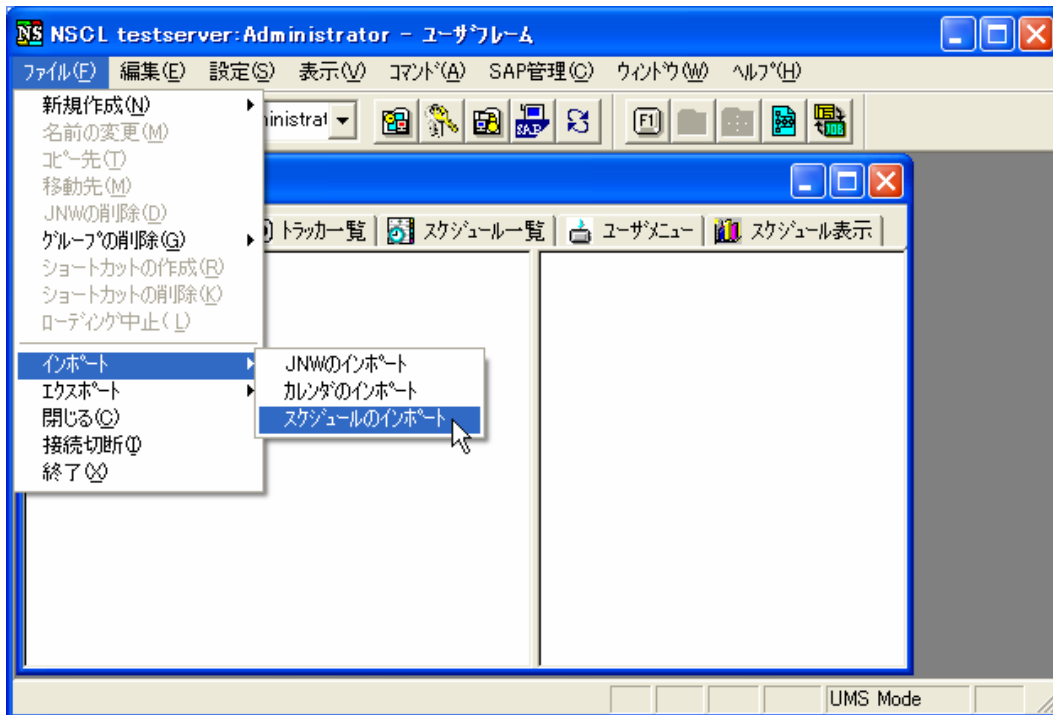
NS NSCL testserver:Administrator - ユーザフレーム

ファイル(F) 編集(E) 設定(S) 表示(V) コマンド(A) SAP管理(C) ウィンドウ(W) ヘルプ(H)

新規作成(N)
名前の変更(M)
コピー先(T)
移動先(M)
JNWの削除(D)
グループの削除(G)
ショートカットの作成(R)
ショートカットの削除(K)
ローディング中止(L)
インポート
エクスポート
閉じる(C)
接続切断(I)
終了(X)

JNWのインポート
カレンダのインポート
スケジュールのインポート

inistrat

SAP

F1

トラッカー一覧 | スケジュール一覧 | ユーザメニュー | スケジュール表示

UMS Mode